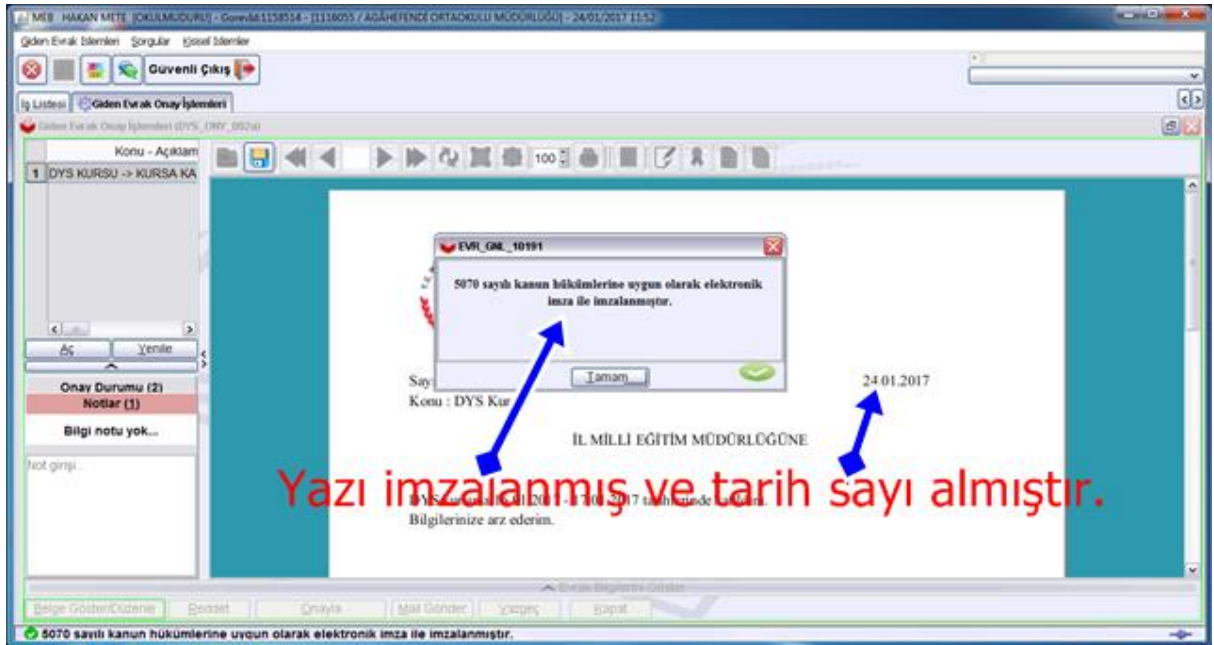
MEB HAKAN METE [OKULMUDURU] - Gorevli:1158514 - [1116055 / AĞAHEFENDİ ORTAOKULU MÜDÜRLÜĞÜ] - 24/01/2017 11:52

Giden Evrak İşlemleri Sorgular Kişisel İşlemler

Güvenli Çıkış

İş Listesi Giden Evrak Onay İşlemleri

Giden Evrak Onay İşlemleri (DYS_ONY_002a)

Konu - Açıklam

1 DYS KURSU -> KURSA KA

Aç Yenile

Onay Durumu (2)

Notlar (1)

Bilgi notu yok...

Not girişi...

100

EVR_GNL_10191

5070 sayılı kanun hükümlerine uygun olarak elektronik imza ile imzalanmıştır.

Tamam

Say

Konu : DYS Kur

24.01.2017

İL MİLLİ EĞİTİM MÜDÜRLÜĞÜNE

Yazı imzalanmış ve tarih sayı almıştır.

DYS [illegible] 2017 - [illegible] 2017 tarihlerinde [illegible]

Bilgilerinize arz ederim.

Evrak Bilgilerini Göster

Belge Göster/Düzenle Reddet Onayla Mail Gönder Vazgeç Kapat

5070 sayılı kanun hükümlerine uygun olarak elektronik imza ile imzalanmıştır.